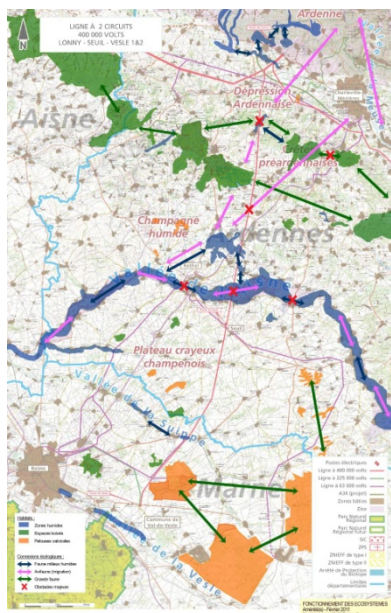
N

LIGNE A 2 CIRCUITS
400 000 VOLTS
LONNY - SEUIL - VESLE 1&2

Ardenne

Aisne

Dépression Ardennaise

Charleville-Mézières

préardennaise

Champagne humide

Ardennes

Plateau crayeux champenois

Vallée de la Suippe

Marne

Vallée de la Vesle

Reims

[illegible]
Zones humides
Espaces boisés
Pelouses calcicoles

Corridors écologiques :
Faune milieux humides
Avifaune (migration)
Grande faune
Obstacles majeurs

Postes électrique
Ligne à 400 000 volts
Ligne à 225 000 volts
Ligne à 63 000 volts
A34 (projet)
Zones bâties
Eau
Parc Naturel Régional
Parc Naturel Régional futur
SIC
ZPS
ZNIEFF de type I
ZNIEFF de type II
Arrêté de Protection de Biotope
Limites départementales

FONCTIONNEMENT DES ECOSYSTEMES
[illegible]